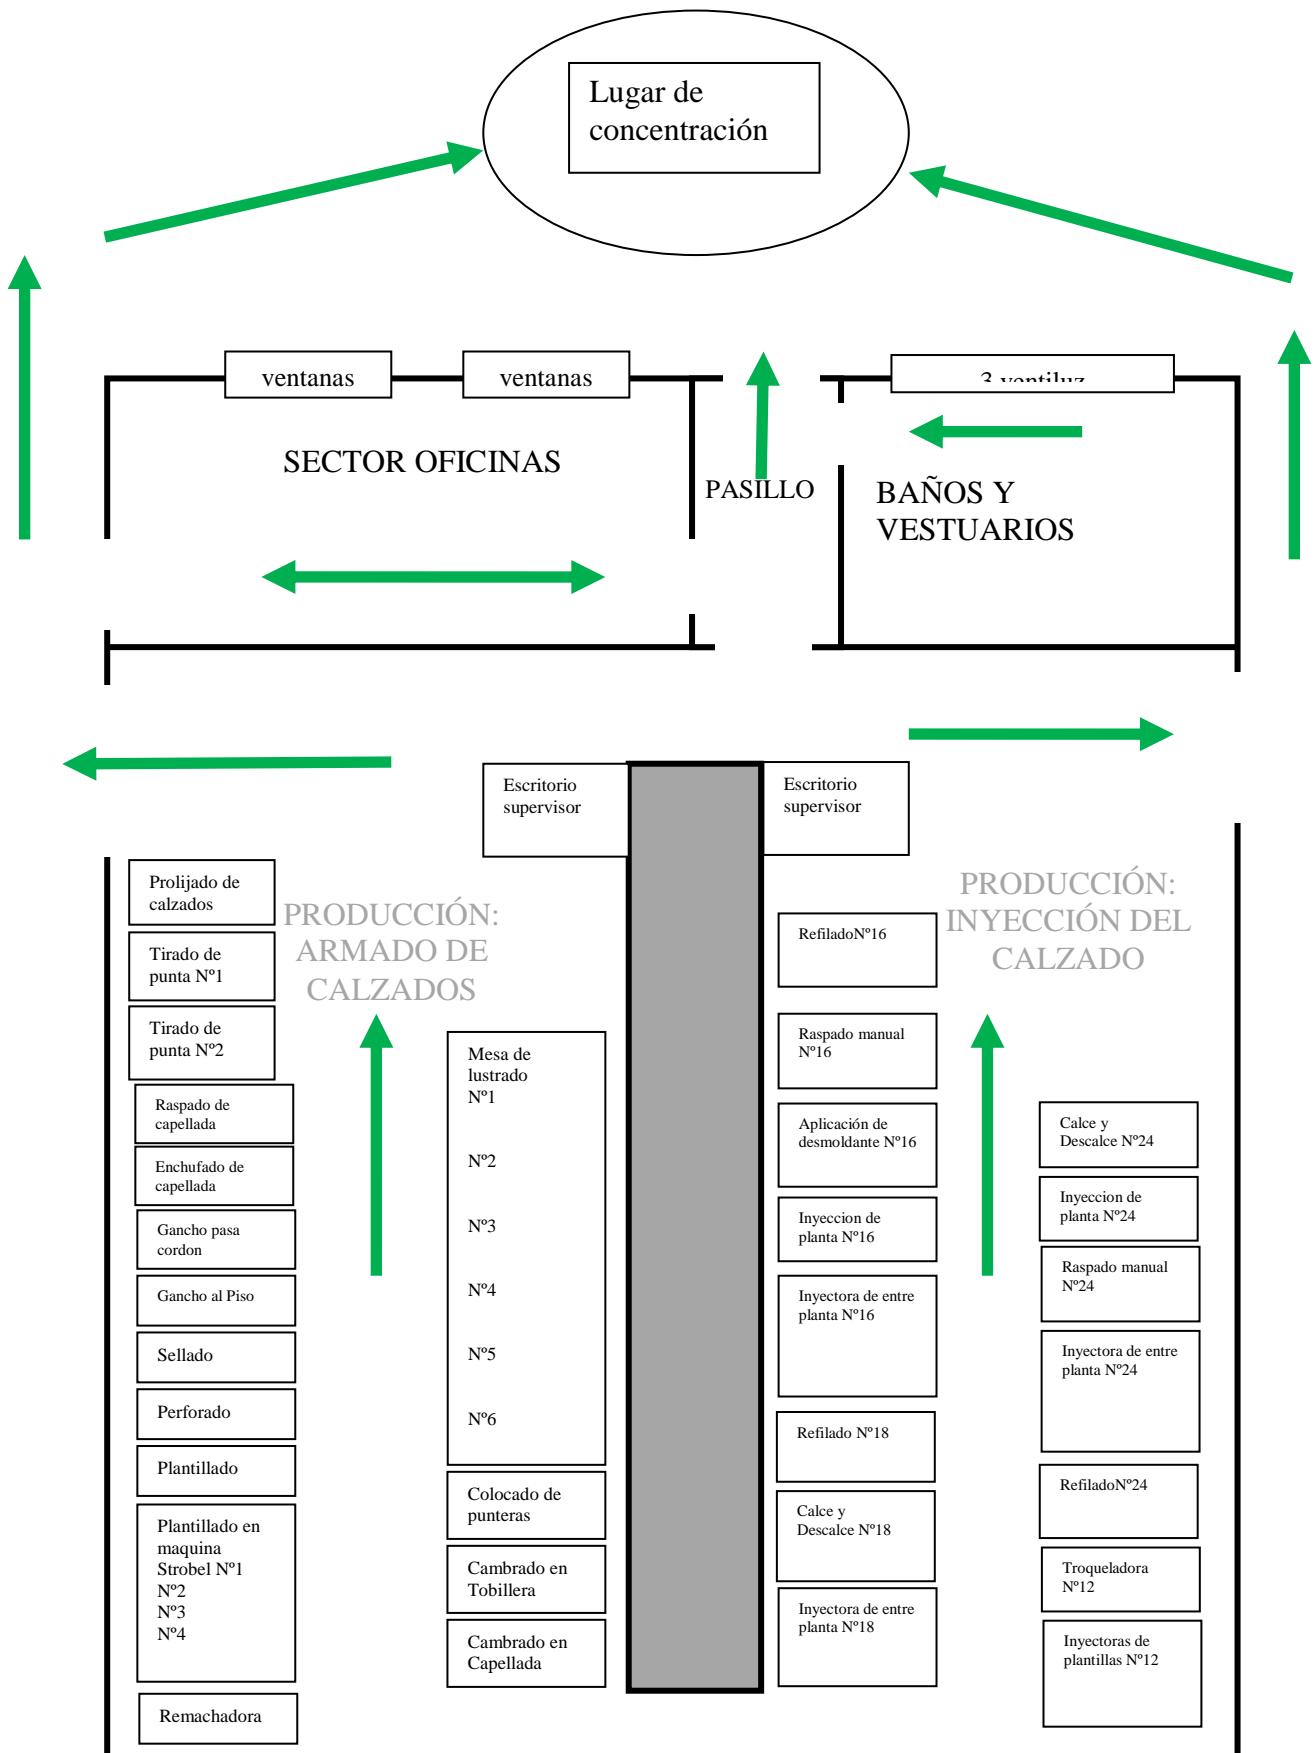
Lugar de concentración

ventanas

ventanas

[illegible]

SECTOR OFICINAS

PASILLO

BAÑOS Y VESTUARIOS

Escritorio supervisor

Escritorio supervisor

Prolijado de calzados

Tirado de punta Nº1

Tirado de punta Nº2

Raspado de capellada

Enchufado de capellada

Gancho pasa cordon

Gancho al Piso

Sellado

Perforado

Plantillado

Plantillado en maquina Strobel Nº1 Nº2 Nº3 Nº4

Remachadora

PRODUCCIÓN: ARMADO DE CALZADOS

Mesa de lustrado Nº1

Nº2

Nº3

Nº4

Nº5

Nº6

Colocado de punteras

Cambrado en Tobillera

Cambrado en Capellada

RefiladoNº16

Raspado manual Nº16

Aplicación de desmoldante Nº16

Inyeccion de planta Nº16

Inyectora de entre planta Nº16

Refilado Nº18

Calce y Descalce Nº18

Inyectora de entre planta Nº18

PRODUCCIÓN: INYECCIÓN DEL CALZADO

Calce y Descalce Nº24

Inyeccion de planta Nº24

Raspado manual Nº24

Inyectora de entre planta Nº24

RefiladoNº24

Troqueladora Nº12

Inyectoras de plantillas Nº12